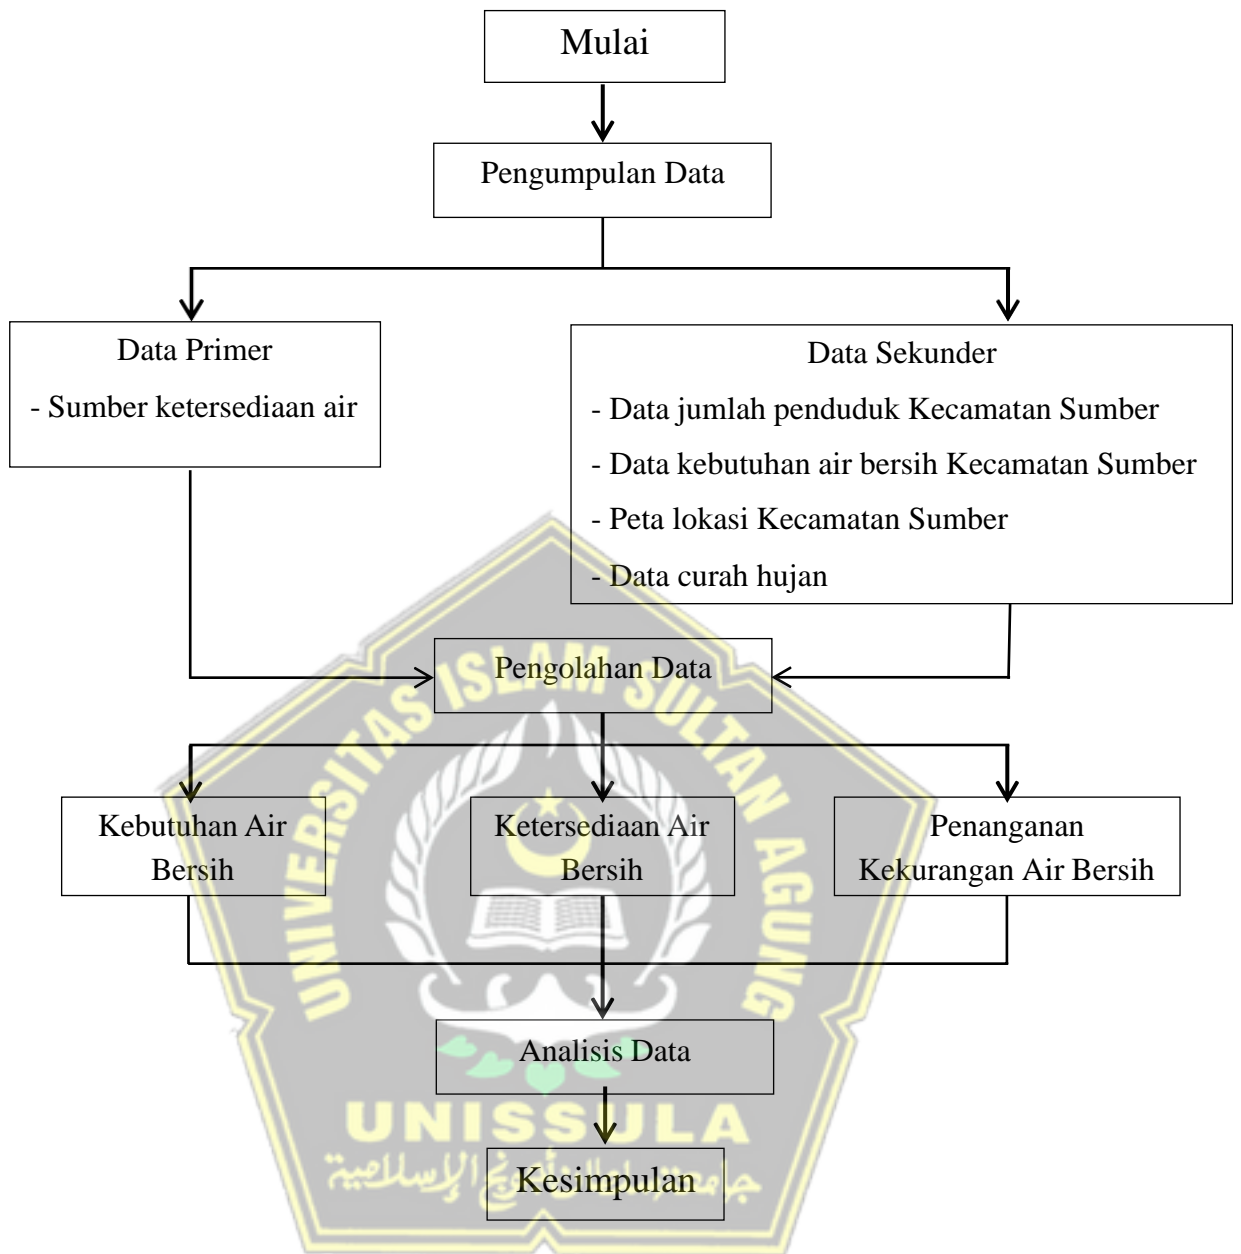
Mulai

Pengumpulan Data

Data Primer
- Sumber ketersediaan air

Data Sekunder
- Data jumlah penduduk Kecamatan Sumber
- Data kebutuhan air bersih Kecamatan Sumber
- Peta lokasi Kecamatan Sumber
- Data curah hujan

Pengolahan Data

Kebutuhan Air Bersih

Ketersediaan Air Bersih

Penanganan Kekurangan Air Bersih

Analisis Data

Kesimpulan

UNIVERSITAS ISLAM SULTAN AGUNG

UNISSULA

جامعة سلطان أجونج الإسلامية